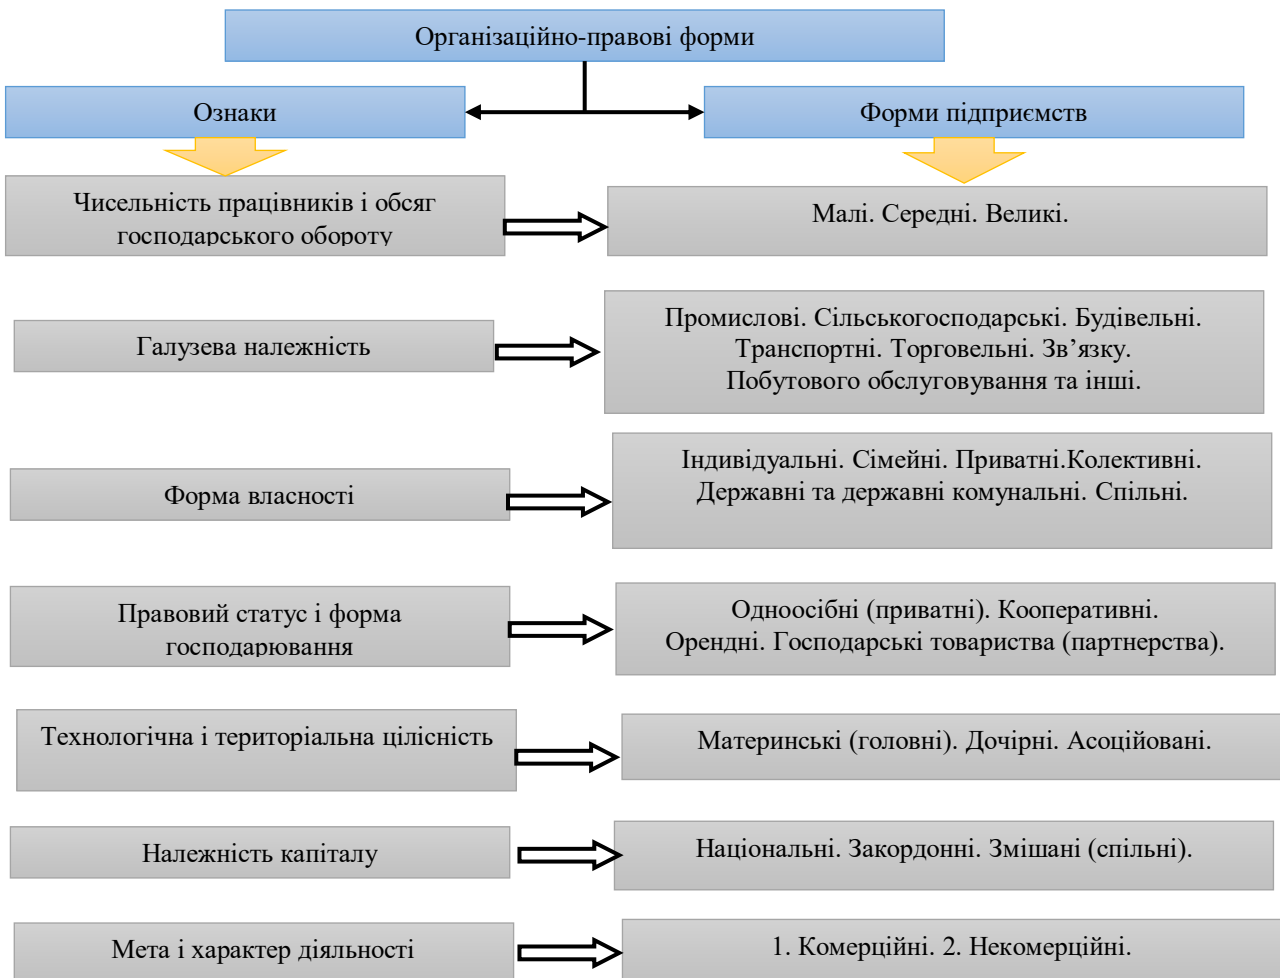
Організаційно-правові форми

Ознаки

Форми підприємств

Чисельність працівників і обсяг господарського обороту

Малі. Середні. Великі.

Галузева належність

Промислові. Сільськогосподарські. Будівельні. Транспортні. Торговельні. Зв’язку. Побутового обслуговування та інші.

Форма власності

Індивідуальні. Сімейні. Приватні.Колективні. Державні та державні комунальні. Спільні.

Правовий статус і форма господарювання

Одноосібні (приватні). Кооперативні. Орендні. Господарські товариства (партнерства).

Технологічна і територіальна цілісність

Материнські (головні). Дочірні. Асоційовані.

Належність капіталу

Національні. Закордонні. Змішані (спільні).

Мета і характер діяльності

1. Комерційні. 2. Некомерційні.